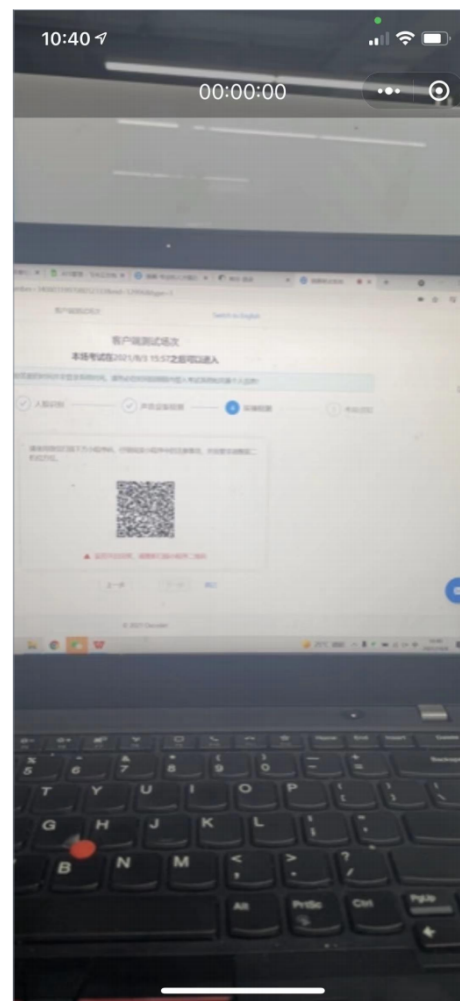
10:40

00:00:00

客户端测试场次

本场考试在2021/8/3 15:57之前可以进入

Switch to English

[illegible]

人脸识别

声音设备检测

双摄检测

开始答题

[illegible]

上一步

确定

© 2021 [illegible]

5 6 7 8 9 0

T Y U I O P

G H J K L

B N M

Alt PrtSc Ctrl PgUp